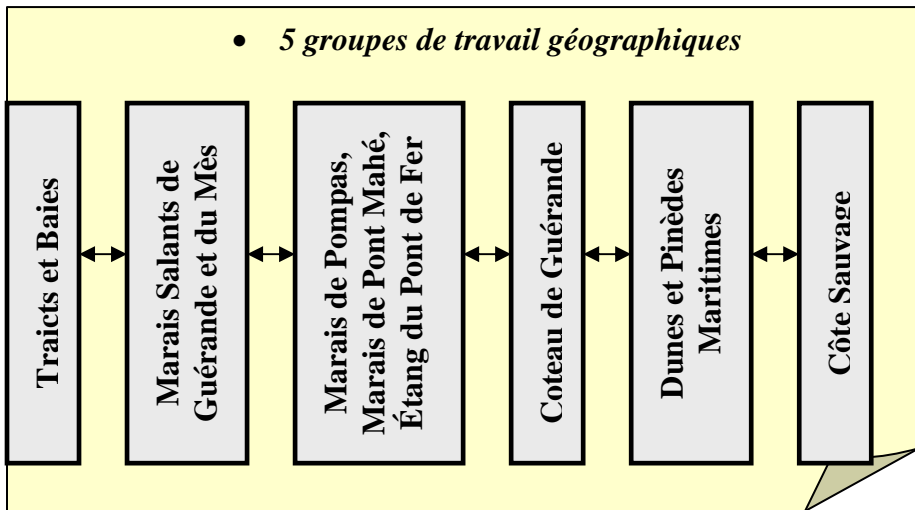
• 5 groupes de travail géographiques

Traicts et Baies

Marais Salants de Guérande et du Mès

Marais de Pompas, Marais de Pont Mahé, Étang du Pont de Fer

Coteau de Guérande

Dunes et Pinèdes Maritimes

Côte Sauvage